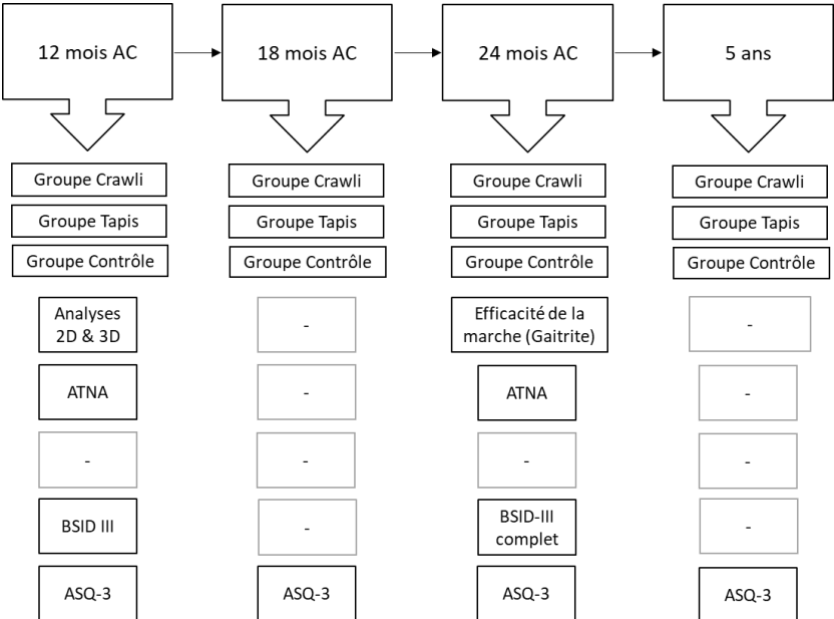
12 mois AC

Groupe Crawli

Groupe Tapis

Groupe Contrôle

Analyses 2D & 3D

ATNA

-

BSID III

ASQ-3

18 mois AC

Groupe Crawli

Groupe Tapis

Groupe Contrôle

-

-

-

-

ASQ-3

24 mois AC

Groupe Crawli

Groupe Tapis

Groupe Contrôle

Efficacité de la marche (Gaitrite)

ATNA

-

BSID-III complet

ASQ-3

5 ans

Groupe Crawli

Groupe Tapis

Groupe Contrôle

-

-

-

-

ASQ-3